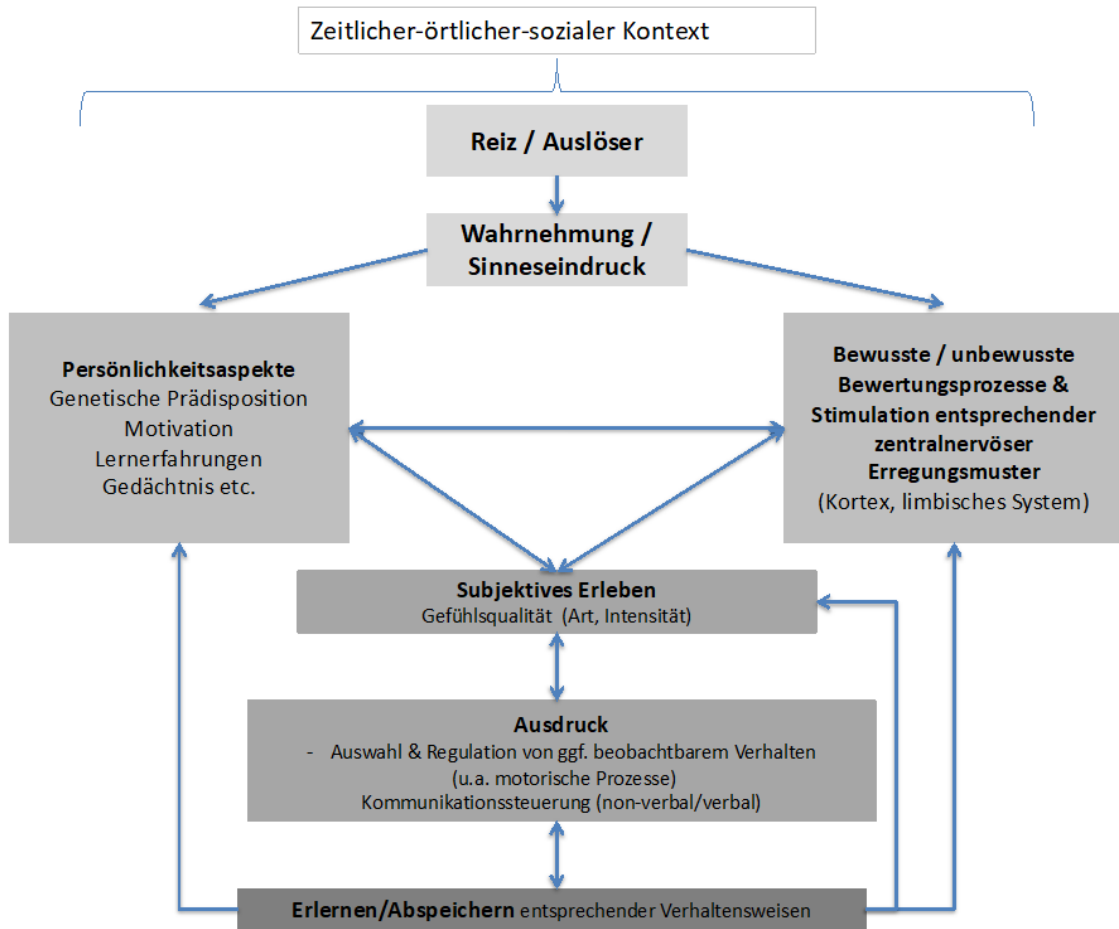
Zeitlicher-örtlicher-sozialer Kontext

Reiz / Auslöser

Wahrnehmung / Sinneseindruck

Persönlichkeitsaspekte
Genetische Prädisposition
Motivation
Lernerfahrungen
Gedächtnis etc.

Bewusste / unbewusste Bewertungsprozesse & Stimulation entsprechender zentralnervöser Erregungsmuster
(Kortex, limbisches System)

Subjektives Erleben
Gefühlsqualität (Art, Intensität)

Ausdruck
- Auswahl & Regulation von ggf. beobachtbarem Verhalten
(u.a. motorische Prozesse)
Kommunikationssteuerung (non-verbal/verbal)

Erlernen/Abspeichern entsprechender Verhaltensweisen